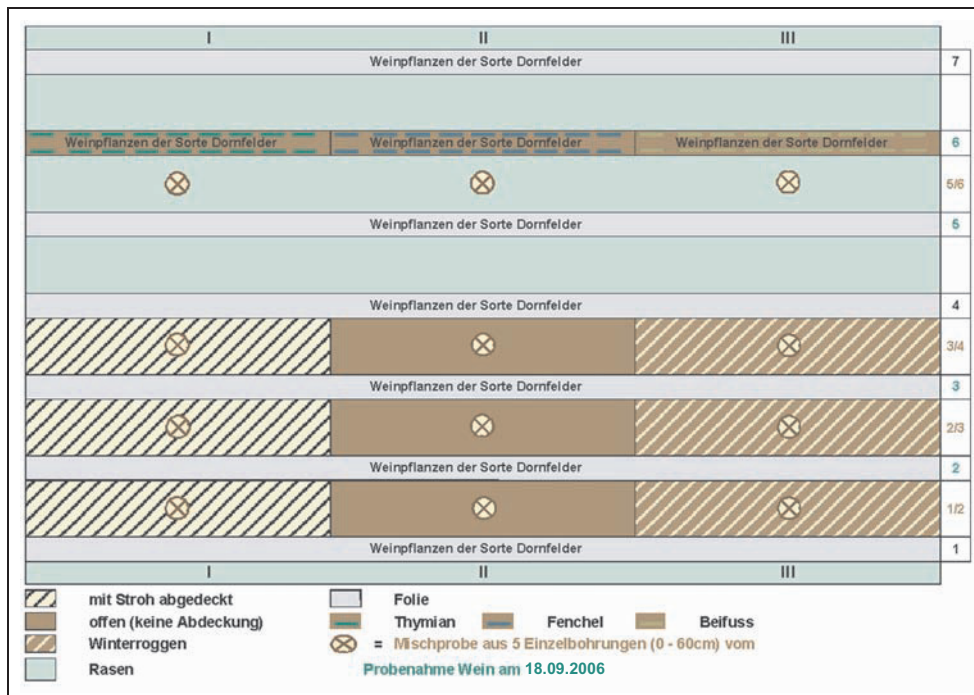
| I | II | III | |
|---|---|---|---|
| Weinpflanzen der Sorte Dornfelder | | | 7 |
| Weinpflanzen der Sorte Dornfelder | Weinpflanzen der Sorte Dornfelder | Weinpflanzen der Sorte Dornfelder | 6 |
| ⊗ | ⊗ | ⊗ | 5/6 |
| Weinpflanzen der Sorte Dornfelder | | | 5 |
| Weinpflanzen der Sorte Dornfelder | | | 4 |
| ⊗ | ⊗ | ⊗ | 3/4 |
| Weinpflanzen der Sorte Dornfelder | | | 3 |
| ⊗ | ⊗ | ⊗ | 2/3 |
| Weinpflanzen der Sorte Dornfelder | | | 2 |
| ⊗ | ⊗ | ⊗ | 1/2 |
| Weinpflanzen der Sorte Dornfelder | | | 1 |
| I | II | III | |

mit Stroh abgedeckt
offen (keine Abdeckung)
Winterroggen
Rasen

Folie
Thymian
Fenchel
Beifuss
⊗ = Mischprobe aus 5 Einzelbohrungen (0 - 60cm) vom
Probenahme Wein am 18.09.2006